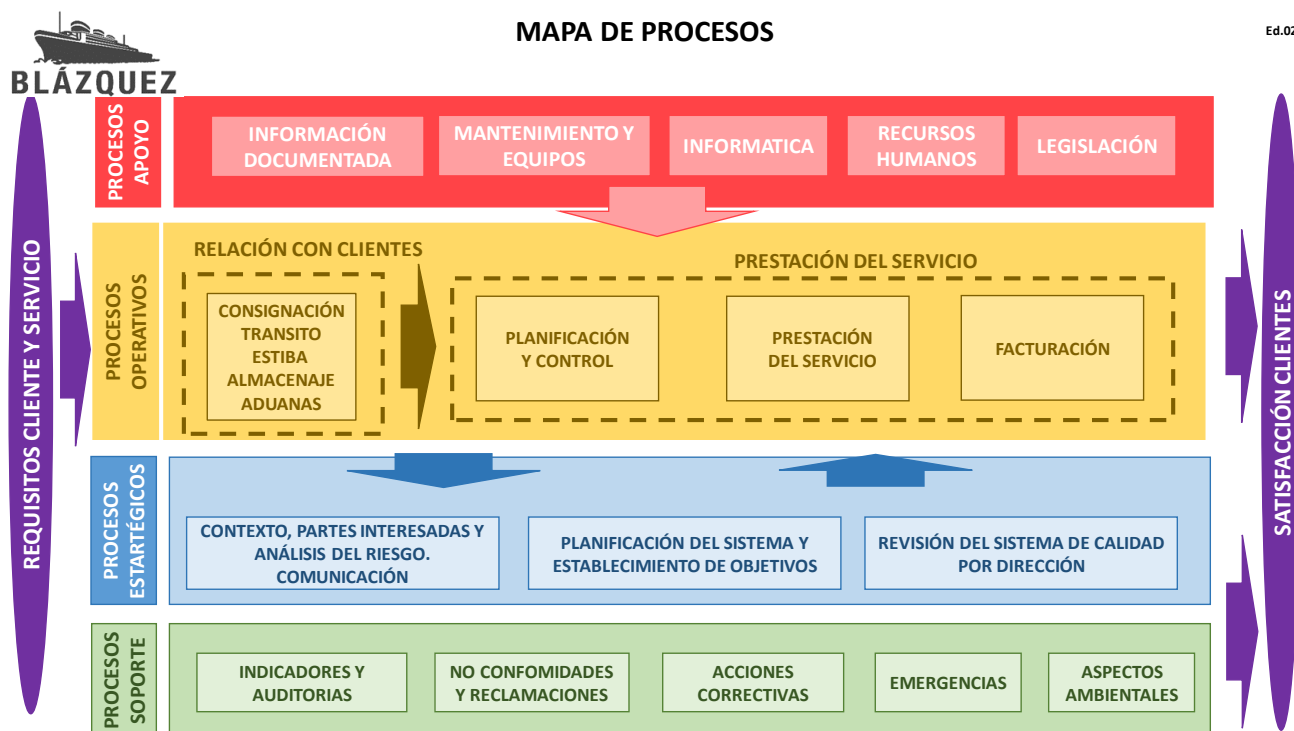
BLÁZQUEZ

MAPA DE PROCESOS

Ed.02

REQUISITOS CLIENTE Y SERVICIO

PROCESOS APOYO

INFORMACIÓN DOCUMENTADA

MANTENIMIENTO Y EQUIPOS

INFORMATICA

RECURSOS HUMANOS

LEGISLACIÓN

PROCESOS OPERATIVOS

RELACIÓN CON CLIENTES

CONSIGNACIÓN
TRANSITO
ESTIBA
ALMACENAJE
ADUANAS

PRESTACIÓN DEL SERVICIO

PLANIFICACIÓN Y CONTROL

PRESTACIÓN DEL SERVICIO

FACTURACIÓN

PROCESOS ESTRATÉGICOS

CONTEXTO, PARTES INTERESADAS Y ANÁLISIS DEL RIESGO. COMUNICACIÓN

PLANIFICACIÓN DEL SISTEMA Y ESTABLECIMIENTO DE OBJETIVOS

REVISIÓN DEL SISTEMA DE CALIDAD POR DIRECCIÓN

PROCESOS SOPORTE

INDICADORES Y AUDITORIAS

NO CONFOMIDADES Y RECLAMACIONES

ACCIONES CORRECTIVAS

EMERGENCIAS

ASPECTOS AMBIENTALES

SATISFACCIÓN CLIENTES